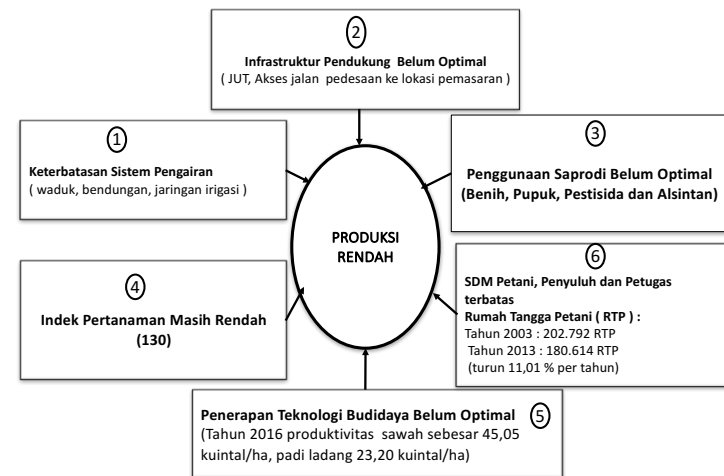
2
Infrastruktur Pendukung Belum Optimal
( JUT, Akses jalan pedesaan ke lokasi pemasaran )

1
Keterbatasan Sistem Pengairan
( waduk, bendungan, jaringan irigasi )

3
Penggunaan Saprodi Belum Optimal
(Benih, Pupuk, Pestisida dan Alsintan)

PRODUKSI RENDAH

4
Indek Pertanaman Masih Rendah (130)

6
SDM Petani, Penyuluh dan Petugas terbatas
Rumah Tangga Petani ( RTP ) :
Tahun 2003 : 202.792 RTP
Tahun 2013 : 180.614 RTP
(turun 11,01 % per tahun)

Penerapan Teknologi Budidaya Belum Optimal 5
(Tahun 2016 produktivitas sawah sebesar 45,05 kuintal/ha, padi ladang 23,20 kuintal/ha)